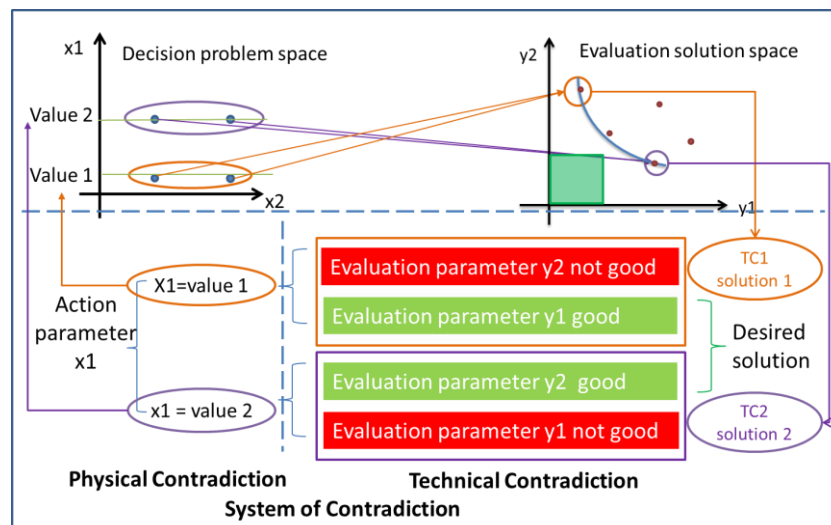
x1

Decision problem space

Value 2

Value 1

x2

y2

Evaluation solution space

y1

Action parameter x1

X1=value 1

x1 = value 2

Evaluation parameter y2 not good

Evaluation parameter y1 good

Evaluation parameter y2 good

Evaluation parameter y1 not good

TC1 solution 1

Desired solution

TC2 solution 2

Physical Contradiction

Technical Contradiction

System of Contradiction